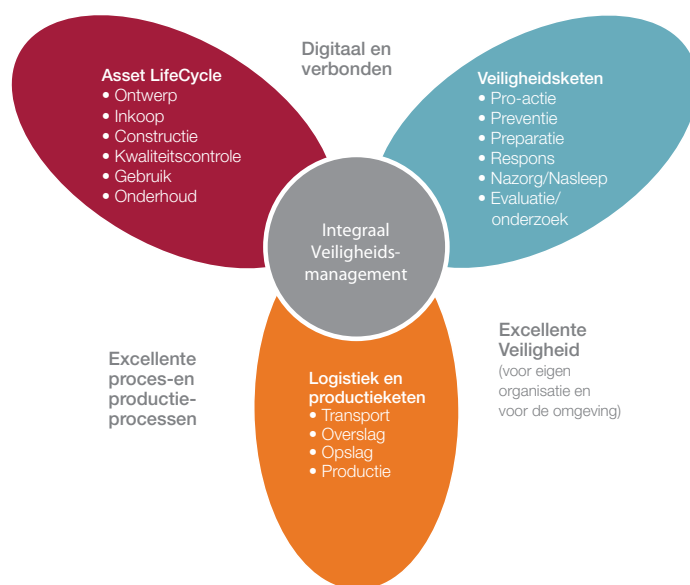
Digitaal en verbonden

Asset LifeCycle
• Ontwerp
• Inkoop
• Constructie
• Kwaliteitscontrole
• Gebruik
• Onderhoud

Veiligheidsketen
• Pro-actie
• Preventie
• Preparatie
• Respons
• Nazorg/Nasleep
• Evaluatie/ onderzoek

Integraal Veiligheids-management

Excellente Veiligheid
(voor eigen organisatie en voor de omgeving)

Excellente proces-en productie-processen

Logistiek en productieketen
• Transport
• Overslag
• Opslag
• Productie